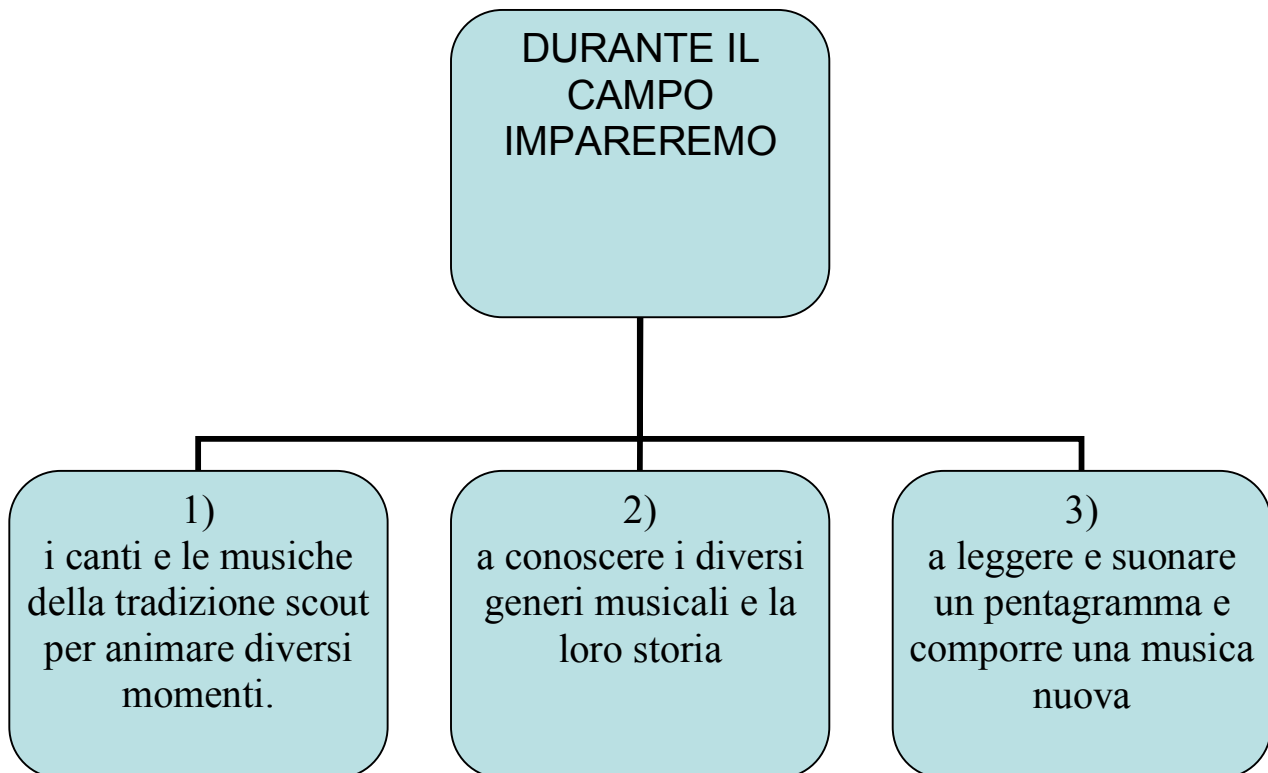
DURANTE IL CAMPO IMPAREREMO

1)
i canti e le musiche della tradizione scout per animare diversi momenti.

2)
a conoscere i diversi generi musicali e la loro storia

3)
a leggere e suonare un pentagramma e comporre una musica nuova